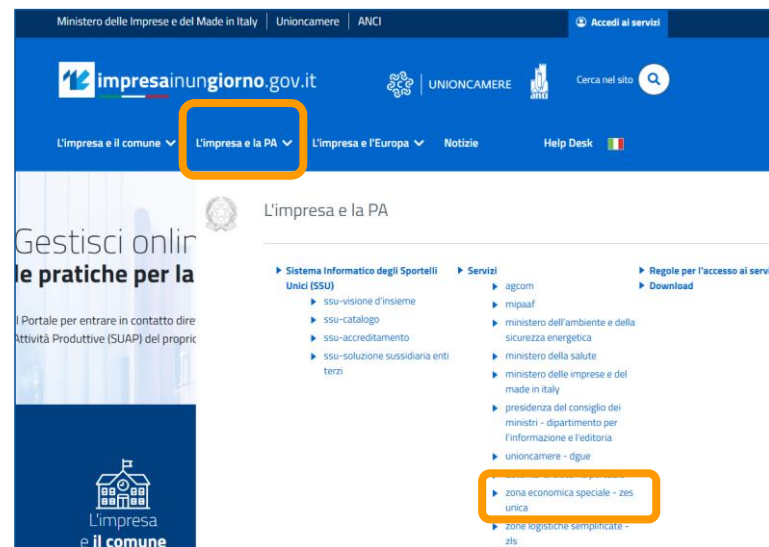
Ministero delle Imprese e del Made in Italy | Unioncamere | ANCI

Accedi ai servizi

impresainungiorno.gov.it

UNIONCAMERE

anci

Cerca nel sito

L'impresa e il comune

L'impresa e la PA

L'impresa e l'Europa

Notizie

Help Desk

Gestisci onlin

le pratiche per la

l Portale per entrare in contatto dire

Attività Produttive (SUAP) del propri

L'impresa e la PA

Sistema Informatico degli Sportelli Unici (SSU)

ssu-visione d'insieme

ssu-catalogo

ssu-accreditamento

ssu-soluzione sussidiaria enti terzi

Servizi

agcom

mipaaf

ministero dell'ambiente e della sicurezza energetica

ministero della salute

ministero delle imprese e del made in italy

presidenza del consiglio dei ministri - dipartimento per l'informazione e l'editoria

unioncamere - dgue

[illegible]

zona economica speciale - zes unica

zone logistiche semplificate - zls

Regole per l'accesso ai servi

Download

L'impresa

e il comune